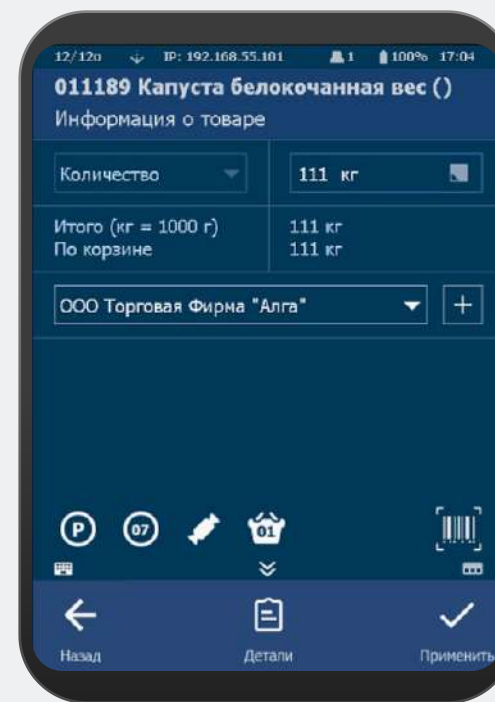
12/12о IP: 192.168.55.101 1 100% 17:04

011189 Капуста белокочанная вес ()
Информация о товаре

Количество

111 кг

Итого (кг = 1000 г)
По корзине

111 кг
111 кг

ООО Торговая Фирма "Алга"

+

P

07

01

Назад

Детали

Применить